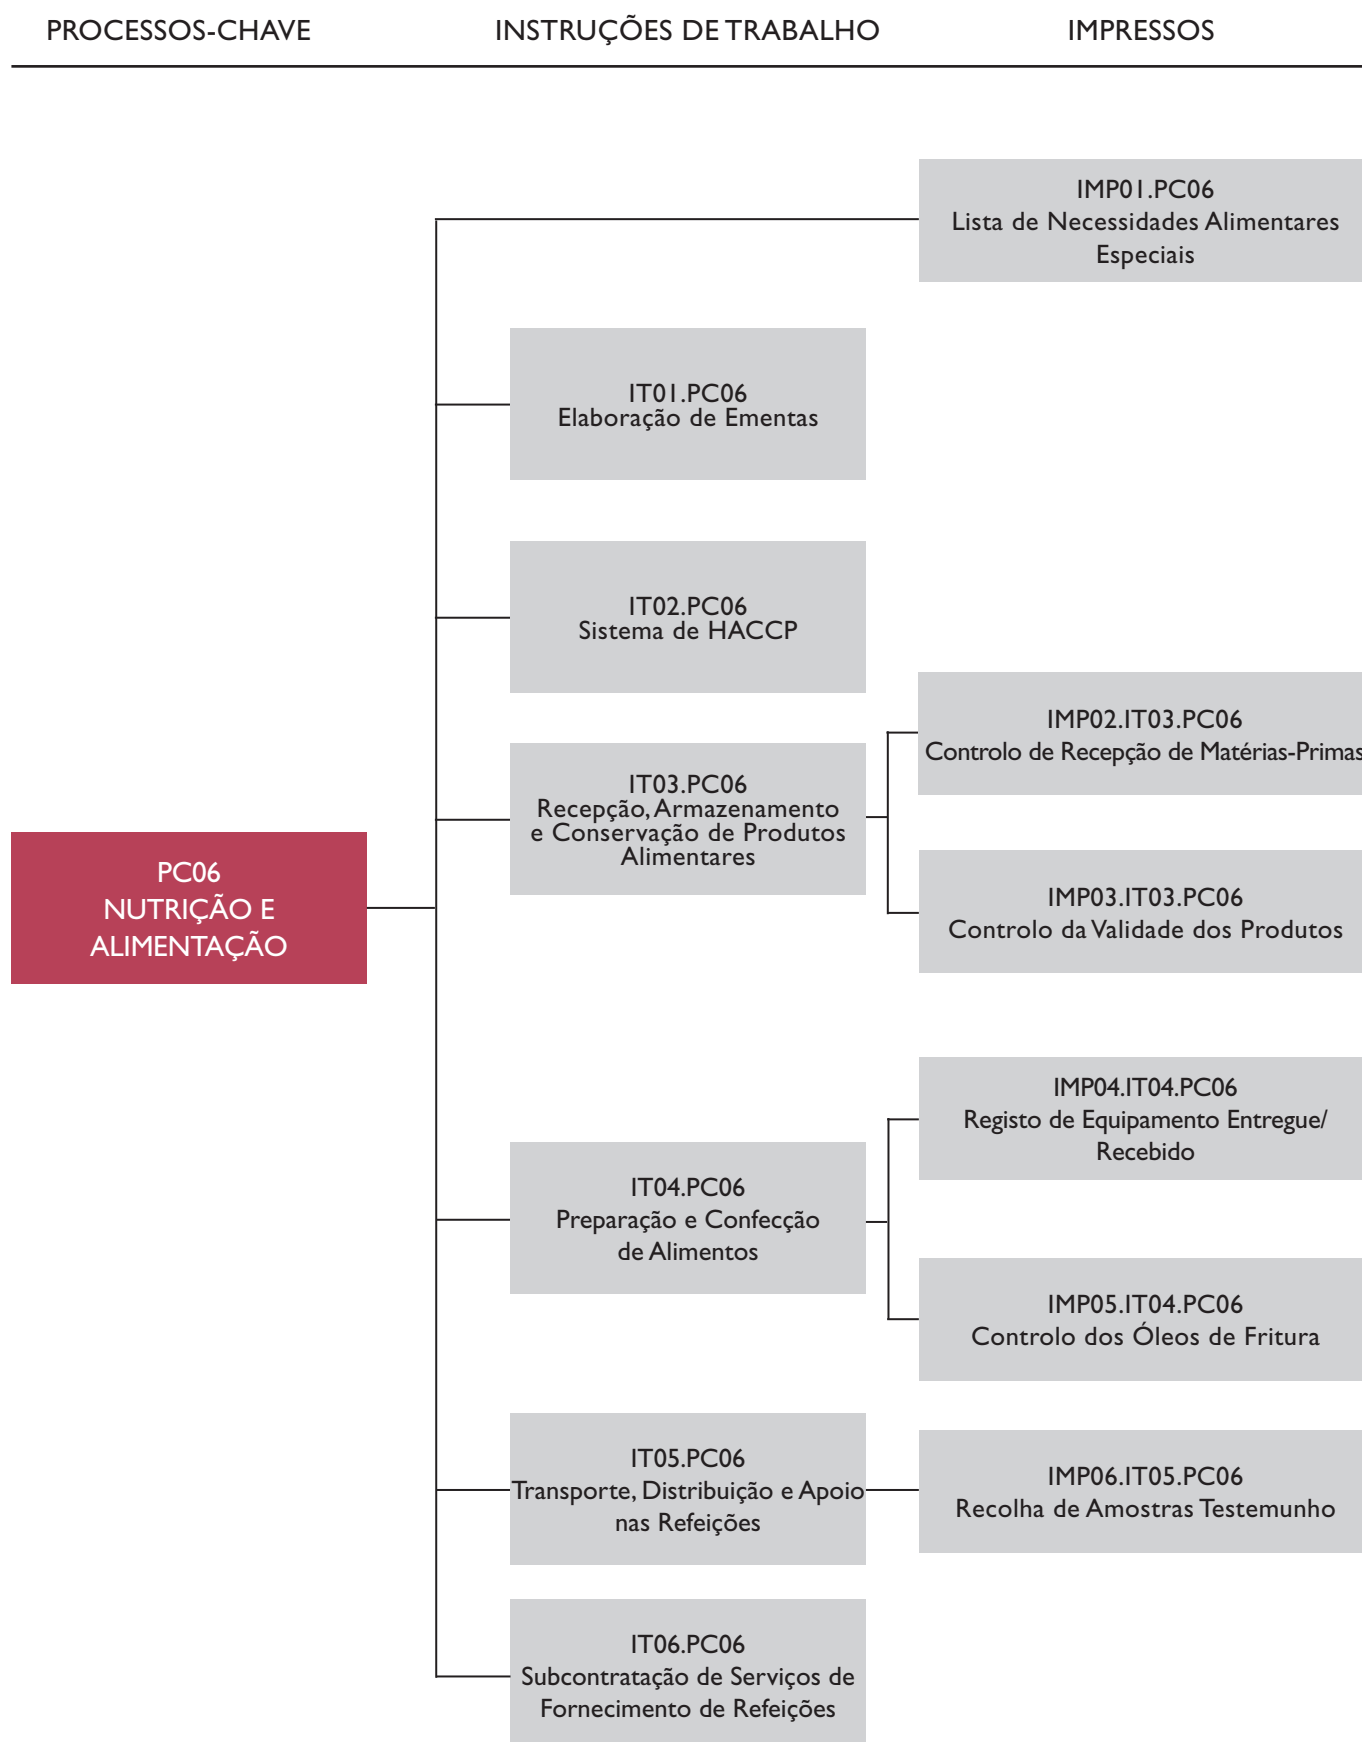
PROCESSOS-CHAVE INSTRUÇÕES DE TRABALHO IMPRESSOS

IMP01.PC06
Lista de Necessidades Alimentares Especiais

IT01.PC06
Elaboração de Ementas

IT02.PC06
Sistema de HACCP

IMP02.IT03.PC06
Controlo de Recepção de Matérias-Primas

IT03.PC06
Recepção, Armazenamento e Conservação de Produtos Alimentares

PC06
NUTRIÇÃO E ALIMENTAÇÃO

IMP03.IT03.PC06
Controlo da Validade dos Produtos

IMP04.IT04.PC06
Registo de Equipamento Entregue/ Recebido

IT04.PC06
Preparação e Confecção de Alimentos

IMP05.IT04.PC06
Controlo dos Óleos de Fritura

IT05.PC06
Transporte, Distribuição e Apoio nas Refeições

IMP06.IT05.PC06
Recolha de Amostras Testemunho

IT06.PC06
Subcontratação de Serviços de Fornecimento de Refeições